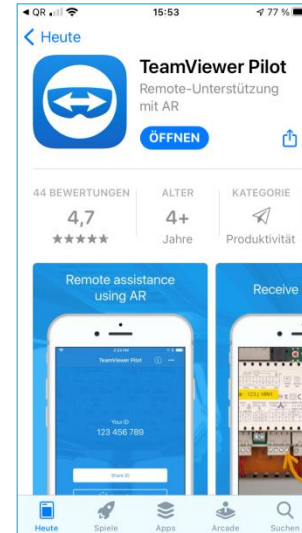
◂ QR 15:53 77 %

< Heute

TeamViewer Pilot
Remote-Unterstützung mit AR

ÖFFNEN

44 BEWERTUNGEN
4,7
★★★★★

ALTER
4+
Jahre

KATEGORIE
Produktivität

Remote assistance using AR

TeamViewer Pilot

Your ID
123 456 789

Share ID

Receive

Heute Spiele Apps Arcade Suchen